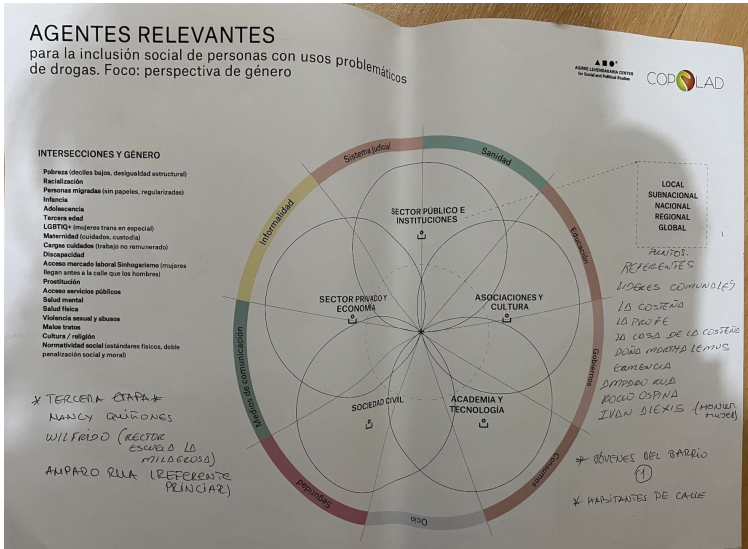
AGENTES RELEVANTES
para la inclusión social de personas con usos problemáticos de drogas. Foco: perspectiva de género

AGIRRE LEHENDAKARIA CENTER for Social and Political Studies

COPOLAD

INTERSECCIONES Y GÉNERO

Pobreza (deciles bajos, desigualdad estructural)
Racialización
Personas migradas (sin papeles, regularizadas)
Infancia
Adolescencia
Tercera edad
LGBTIQ+ (mujeres trans en especial)
Maternidad (cuidados, custodia)
Cargas cuidados (trabajo no remunerado)
Discapacidad
Acceso mercado laboral Sinhogarismo (mujeres llegan antes a la calle que los hombres)
Prostitución
Acceso servicios públicos
Salud mental
Salud física
Violencia sexual y abusos
Malos tratos
Cultura / religión
Normatividad social (estándares físicos, doble penalización social y moral)

Sistema judicial
Sanidad
Educación
Gobiernos
Consumo
Ocio
Seguridad
Medios de comunicación
Informalidad

SECTOR PÚBLICO E INSTITUCIONES
SECTOR PRIVADO Y ECONOMÍA
ASOCIACIONES Y CULTURA
SOCIEDAD CIVIL
ACADEMIA Y TECNOLOGÍA

LOCAL
SUBNACIONAL
NACIONAL
REGIONAL
GLOBAL

PUNTOS REFERENTES
LIDERES COMUNALES
LA COSTEÑA
LA PROFE
LA COSA DE LO COSTEÑO
DOÑA MARTHA LEMUS
EMMENCIA
AMPARO RULA
ROCIO OSPINA
IVAN ALEXIS (MONITOR MUJER)

* TERCERA ETAPA *
NANCY QUIÑONES
WILFRIDO (RECTOR ESCUELA LA MILAGROSA)
AMPARO RULA (REFERENTE PRINCIPAL)

* JÓVENES DEL BARRIO
①
* HABITANTES DE CALLE